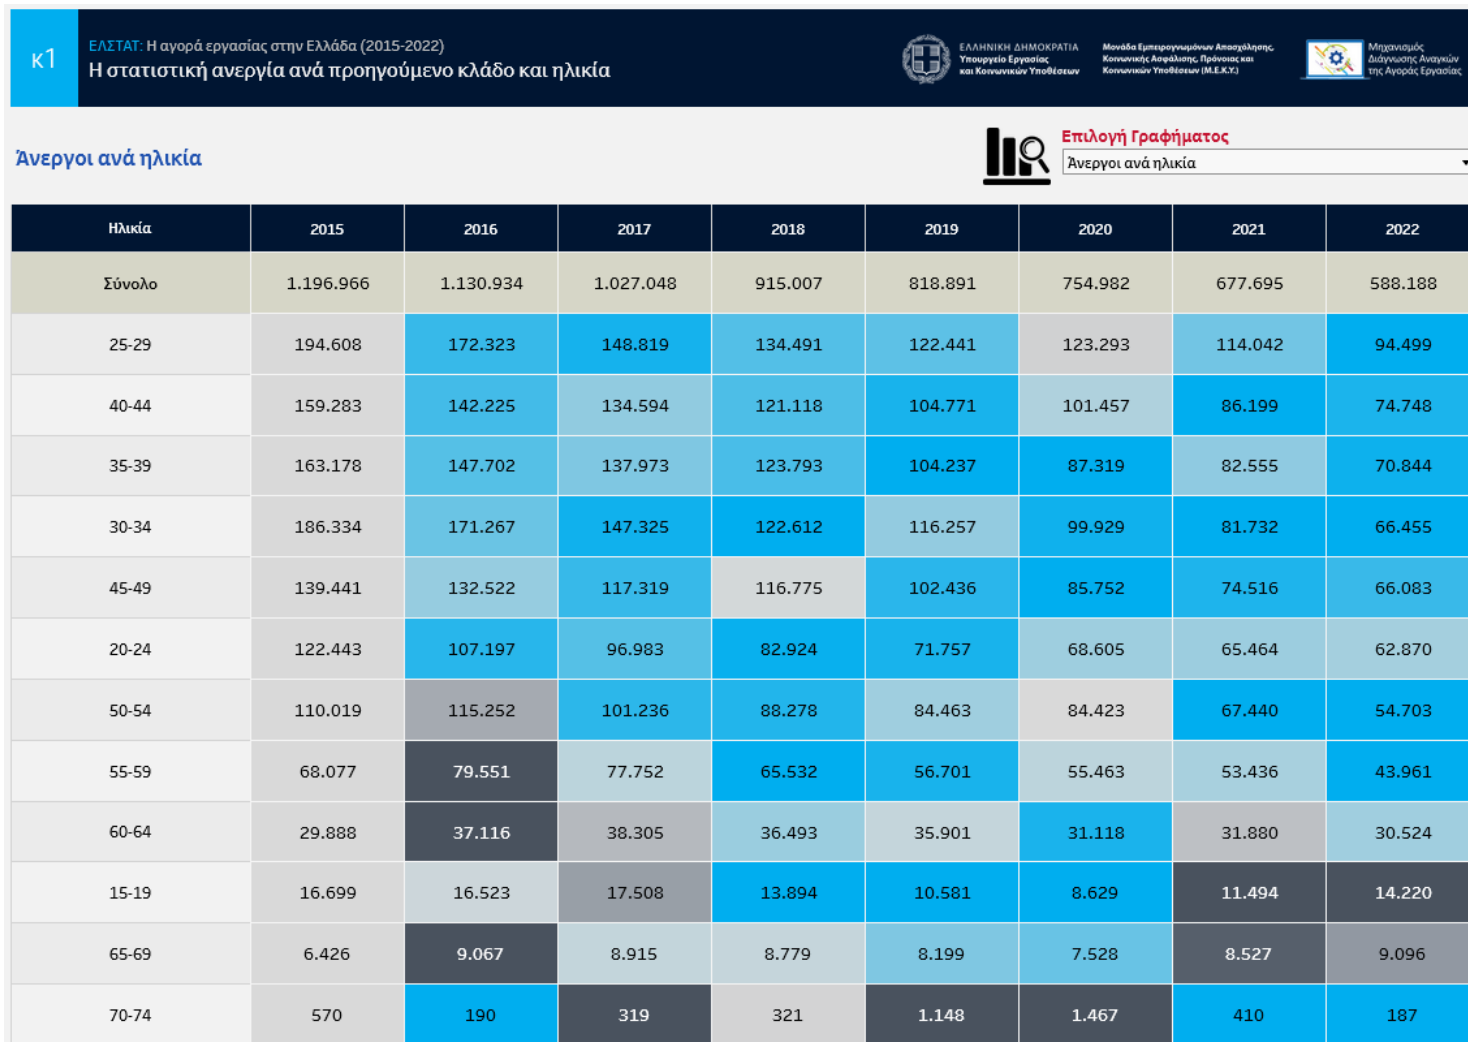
κ1

ΕΛΣΤΑΤ: Η αγορά εργασίας στην Ελλάδα (2015-2022)
Η στατιστική ανεργία ανά προηγούμενο κλάδο και ηλικία

ΕΛΛΗΝΙΚΗ ΔΗΜΟΚΡΑΤΙΑ Υπουργείο Εργασίας και Κοινωνικών Υποθέσεων

Μονάδα Εμπειρογνωμόνων Απασχόλησης, Κοινωνικής Ασφάλισης, Πρόνοιας και Κοινωνικών Υποθέσεων (Μ.Ε.Κ.Υ.)

Μηχανισμός Διάγνωσης Αναγκών της Αγοράς Εργασίας

Άνεργοι ανά ηλικία

Επιλογή Γραφήματος
Άνεργοι ανά ηλικία

| Ηλικία | 2015 | 2016 | 2017 | 2018 | 2019 | 2020 | 2021 | 2022 |
|---|---|---|---|---|---|---|---|---|
| Σύνολο | 1.196.966 | 1.130.934 | 1.027.048 | 915.007 | 818.891 | 754.982 | 677.695 | 588.188 |
| 25-29 | 194.608 | 172.323 | 148.819 | 134.491 | 122.441 | 123.293 | 114.042 | 94.499 |
| 40-44 | 159.283 | 142.225 | 134.594 | 121.118 | 104.771 | 101.457 | 86.199 | 74.748 |
| 35-39 | 163.178 | 147.702 | 137.973 | 123.793 | 104.237 | 87.319 | 82.555 | 70.844 |
| 30-34 | 186.334 | 171.267 | 147.325 | 122.612 | 116.257 | 99.929 | 81.732 | 66.455 |
| 45-49 | 139.441 | 132.522 | 117.319 | 116.775 | 102.436 | 85.752 | 74.516 | 66.083 |
| 20-24 | 122.443 | 107.197 | 96.983 | 82.924 | 71.757 | 68.605 | 65.464 | 62.870 |
| 50-54 | 110.019 | 115.252 | 101.236 | 88.278 | 84.463 | 84.423 | 67.440 | 54.703 |
| 55-59 | 68.077 | 79.551 | 77.752 | 65.532 | 56.701 | 55.463 | 53.436 | 43.961 |
| 60-64 | 29.888 | 37.116 | 38.305 | 36.493 | 35.901 | 31.118 | 31.880 | 30.524 |
| 15-19 | 16.699 | 16.523 | 17.508 | 13.894 | 10.581 | 8.629 | 11.494 | 14.220 |
| 65-69 | 6.426 | 9.067 | 8.915 | 8.779 | 8.199 | 7.528 | 8.527 | 9.096 |
| 70-74 | 570 | 190 | 319 | 321 | 1.148 | 1.467 | 410 | 187 |